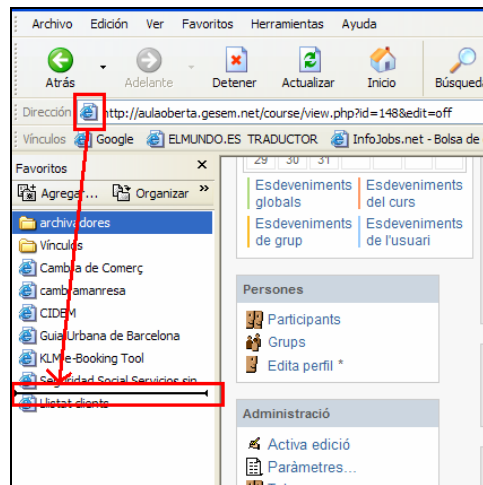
Archivo Edición Ver Favoritos Herramientas Ayuda

Atrás Adelante Detener Actualizar Inicio Búsqued

Dirección http://aulaoberta.gesem.net/course/view.php?id=148&edit=off

Vínculos Google ELMUNDO.ES TRADUCTOR InfoJobs.net - Bolsa de

Favoritos ×

Agregar... Organizar »

archivadores

Vínculos

Cambra de Comerç

cambramanresa

CIDEM

Guia Urbana de Barcelona

KLM e-Booking Tool

Seguridad Social Servicios sin

Llistat clients

29 30 31

Esdeveniments globals

Esdeveniments del curs

Esdeveniments de grup

Esdeveniments de l'usuari

Persones

Participants

Grups

Edita perfil *

Administració

Activa edició

Paràmetres...